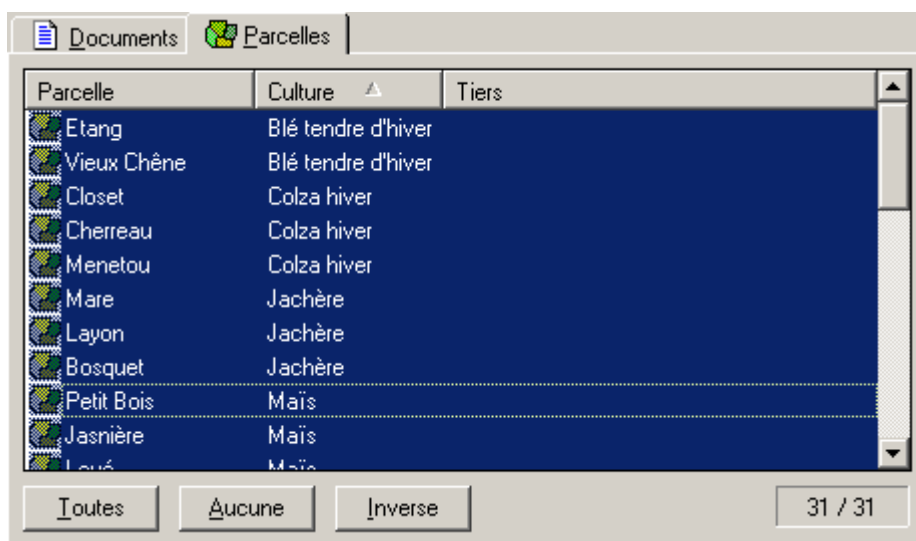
Documents Parcelles

| Parcelle | Culture | Tiers |
|---|---|---|
| Etang | Blé tendre d'hiver | |
| Vieux Chêne | Blé tendre d'hiver | |
| Closet | Colza hiver | |
| Cherreau | Colza hiver | |
| Menetou | Colza hiver | |
| Mare | Jachère | |
| Layon | Jachère | |
| Bosquet | Jachère | |
| Petit Bois | Maïs | |
| Jasnière | Maïs | |
| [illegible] | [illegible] | |

Toutes Aucune Inverse 31 / 31